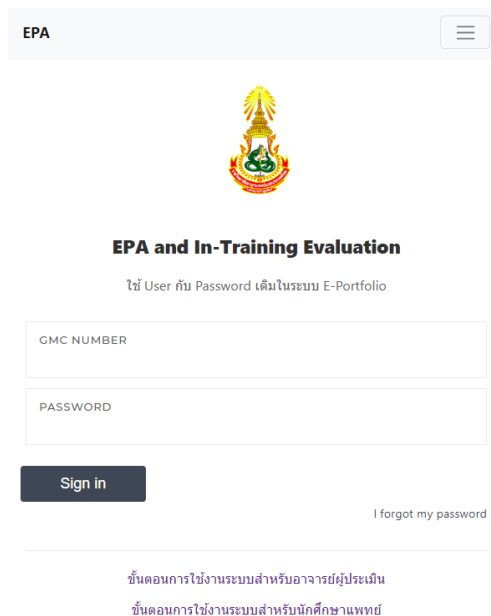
EPA

EPA and In-Training Evaluation

ใช้ User กับ Password เดิมในระบบ E-Portfolio

GMC NUMBER

PASSWORD

Sign in

I forgot my password

ขั้นตอนการใช้งานระบบสำหรับอาจารย์ผู้ประเมิน

ขั้นตอนการใช้งานระบบสำหรับนักศึกษาแพทย์